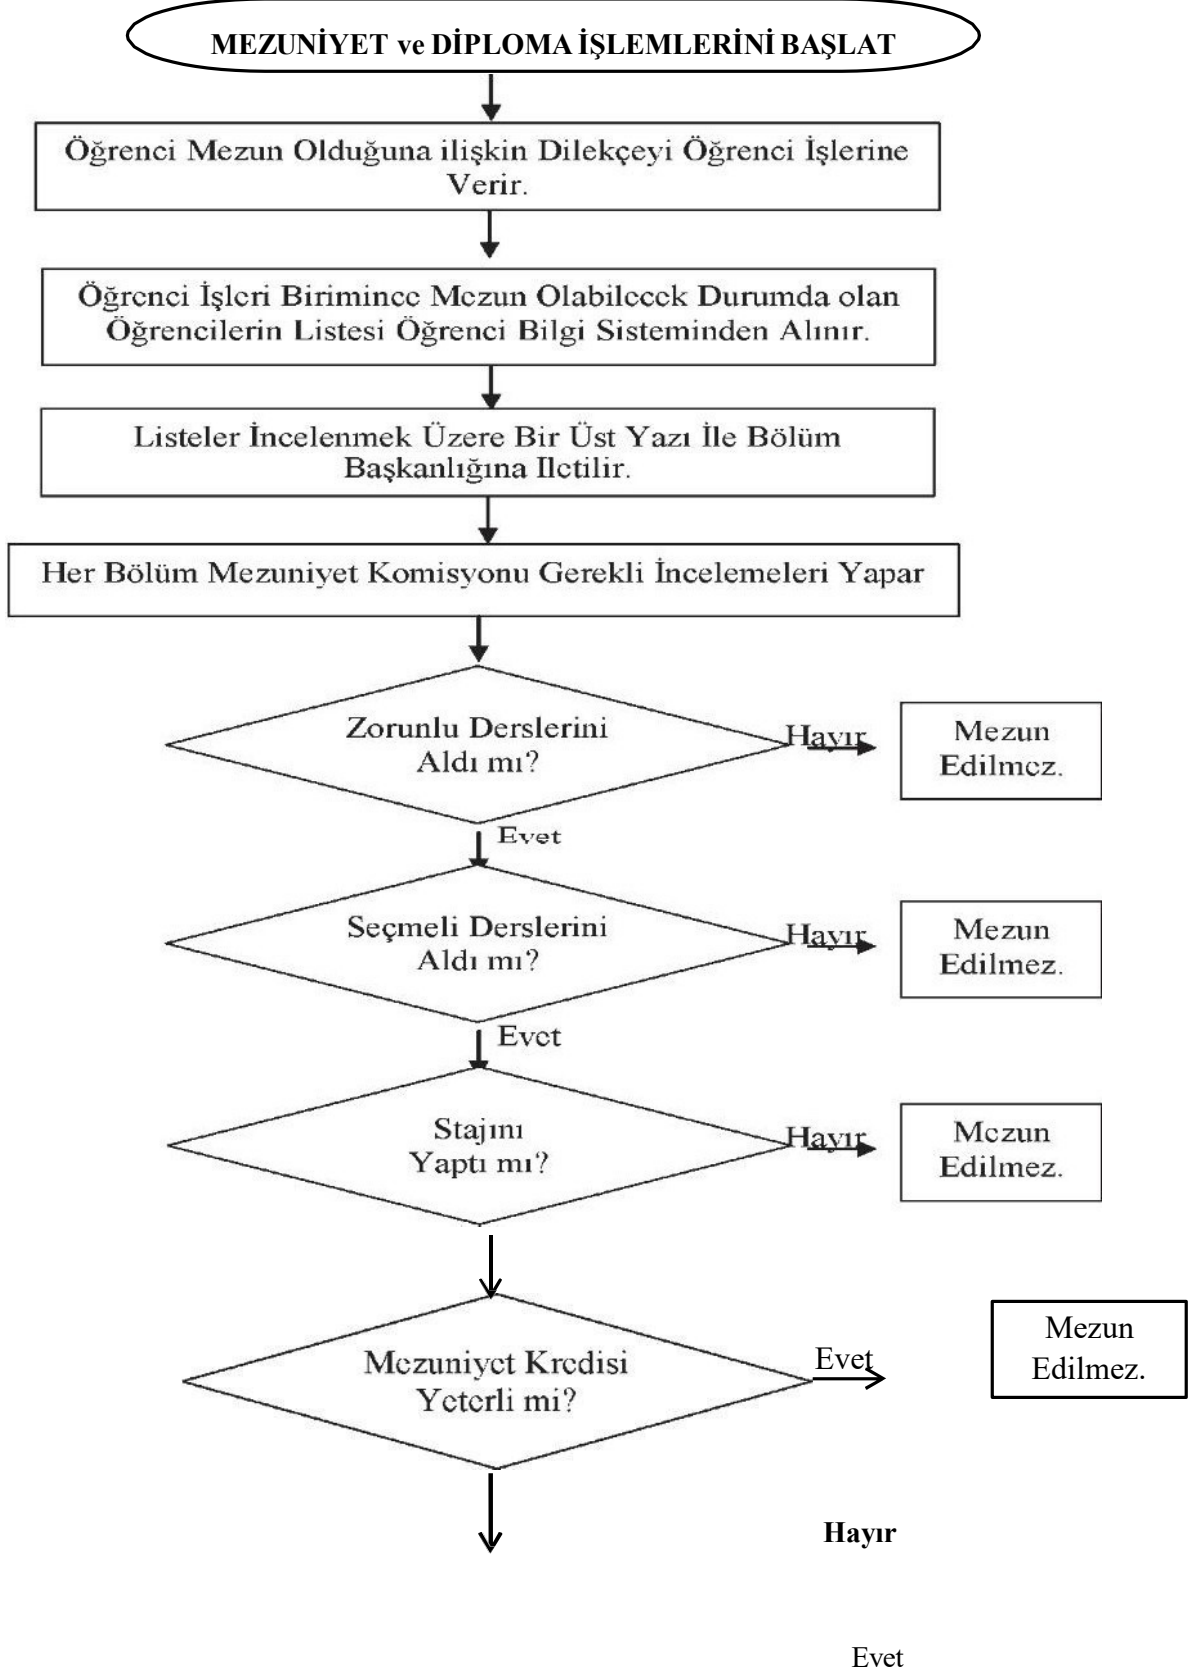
MEZUNİYET ve DİPLOMA İŞLEMLERİNİ BAŞLAT

Öğrenci Mezun Olduğuna ilişkin Dilekçeyi Öğrenci İşlerine Verir.

Öğrenci İşleri Birimince Mezun Olabilecek Durumda olan Öğrencilerin Listesi Öğrenci Bilgi Sisteminden Alınır.

Listeler İncelenmek Üzere Bir Üst Yazı İle Bölüm Başkanlığına Iletilir.

Her Bölüm Mezuniyet Komisyonu Gerekli İncelemeleri Yapar

Zorunlu Derslerini Aldı mı?

Hayır

Mezun Edilmez.

Evet

Seçmeli Derslerini Aldı mı?

Hayır

Mezun Edilmez.

Evet

Stajını Yaptı mı?

Hayır

Mezun Edilmez.

Mezuniyet Kredisi Yeterli mi?

Evet

Mezun Edilmez.

Hayır

Evet